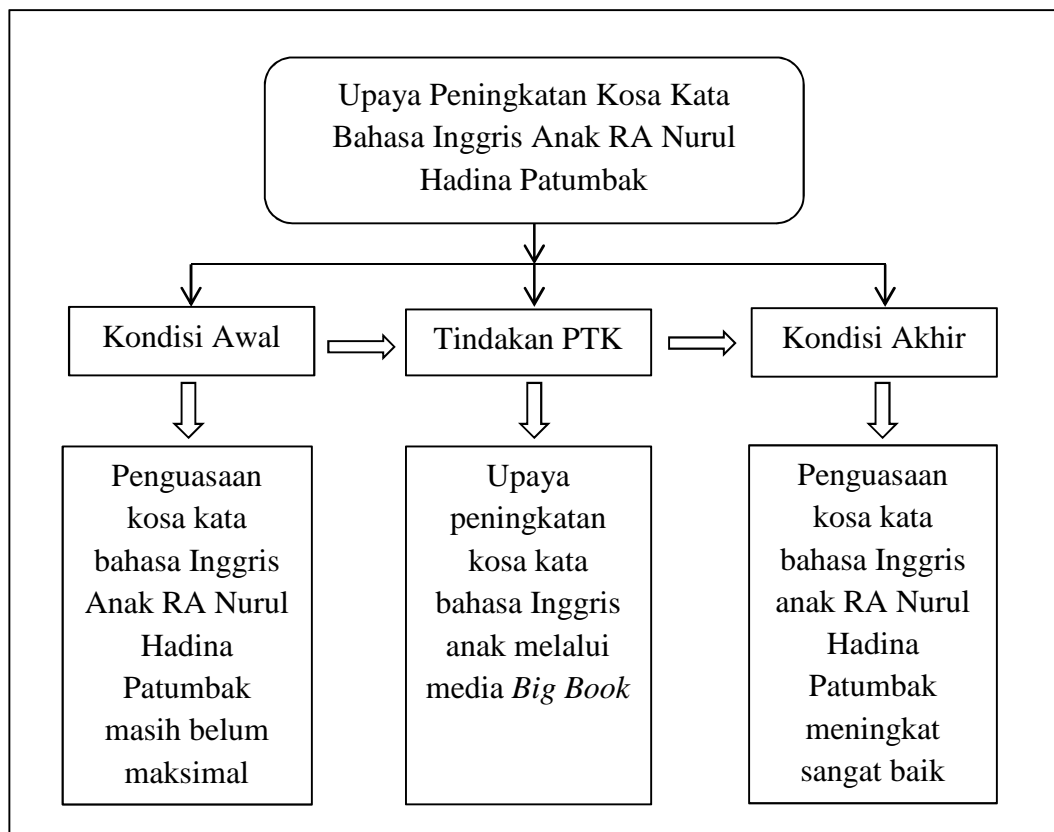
Upaya Peningkatan Kosa Kata Bahasa Inggris Anak RA Nurul Hadina Patumbak

Kondisi Awal

Tindakan PTK

Kondisi Akhir

Penguasaan kosa kata bahasa Inggris Anak RA Nurul Hadina Patumbak masih belum maksimal

Upaya peningkatan kosa kata bahasa Inggris anak melalui media *Big Book*

Penguasaan kosa kata bahasa Inggris anak RA Nurul Hadina Patumbak meningkat sangat baik